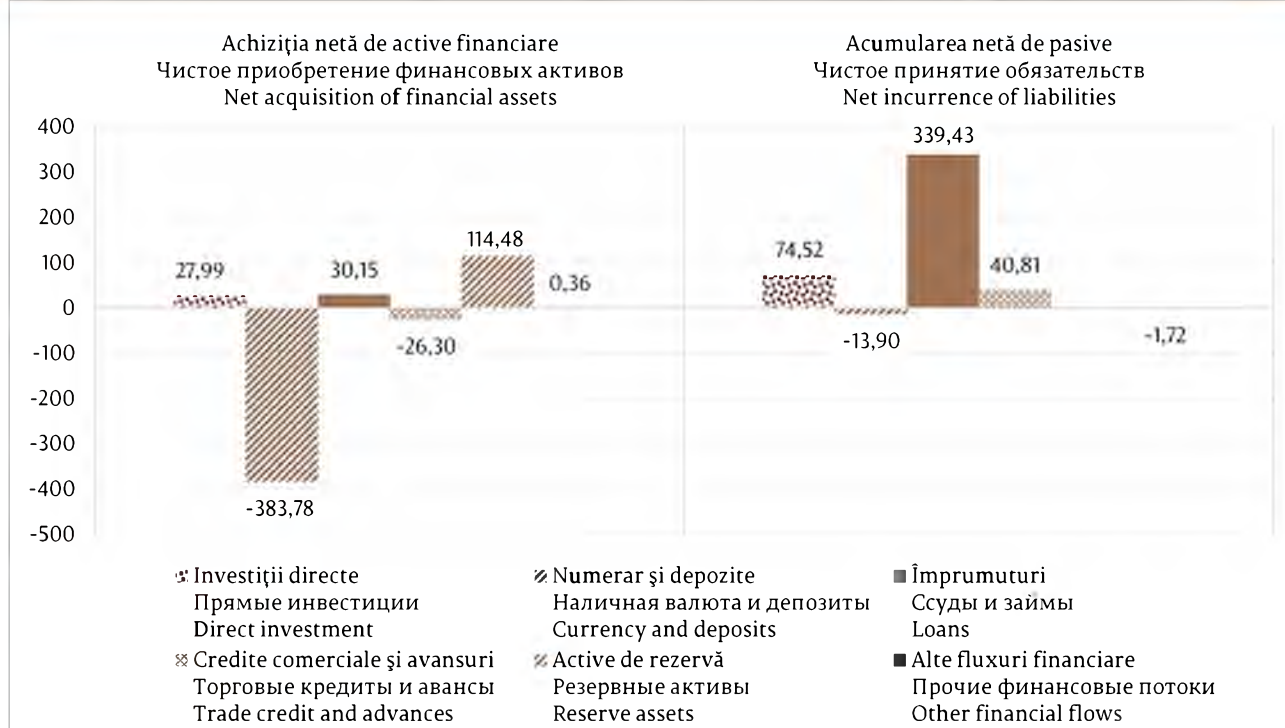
Achiziţia netă de active financiare
Чистое приобретение финансовых активов
Net acquisition of financial assets

Acumularea netă de pasive
Чистое принятие обязательств
Net incurrence of liabilities

400
300
200
100
0
-100
-200
-300
-400
-500

27,99
-383,78
30,15
-26,30
114,48
0,36

74,52
-13,90
339,43
40,81
-1,72

Investiţii directe
Прямые инвестиции
Direct investment

Numerar şi depozite
Наличная валюта и депозиты
Currency and deposits

Împrumuturi
Ссуды и займы
Loans

Credite comerciale şi avansuri
Торговые кредиты и авансы
Trade credit and advances

Active de rezervă
Резервные активы
Reserve assets

Alte fluxuri financiare
Прочие финансовые потоки
Other financial flows